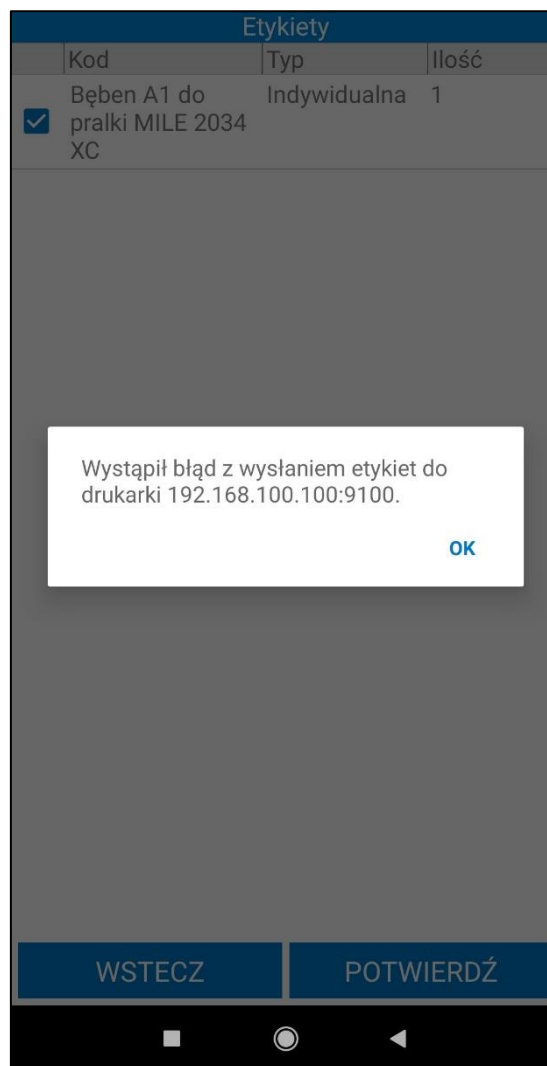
Etykiety

| | Kod | Typ | Ilość |
|---|---|---|---|
| ☑ | Bęben A1 do pralki MILE 2034 XC | Indywidualna | 1 |

Wystąpił błąd z wysłaniem etykiet do drukarki 192.168.100.100:9100.

OK

WSTECZ

POTWIERDŹ